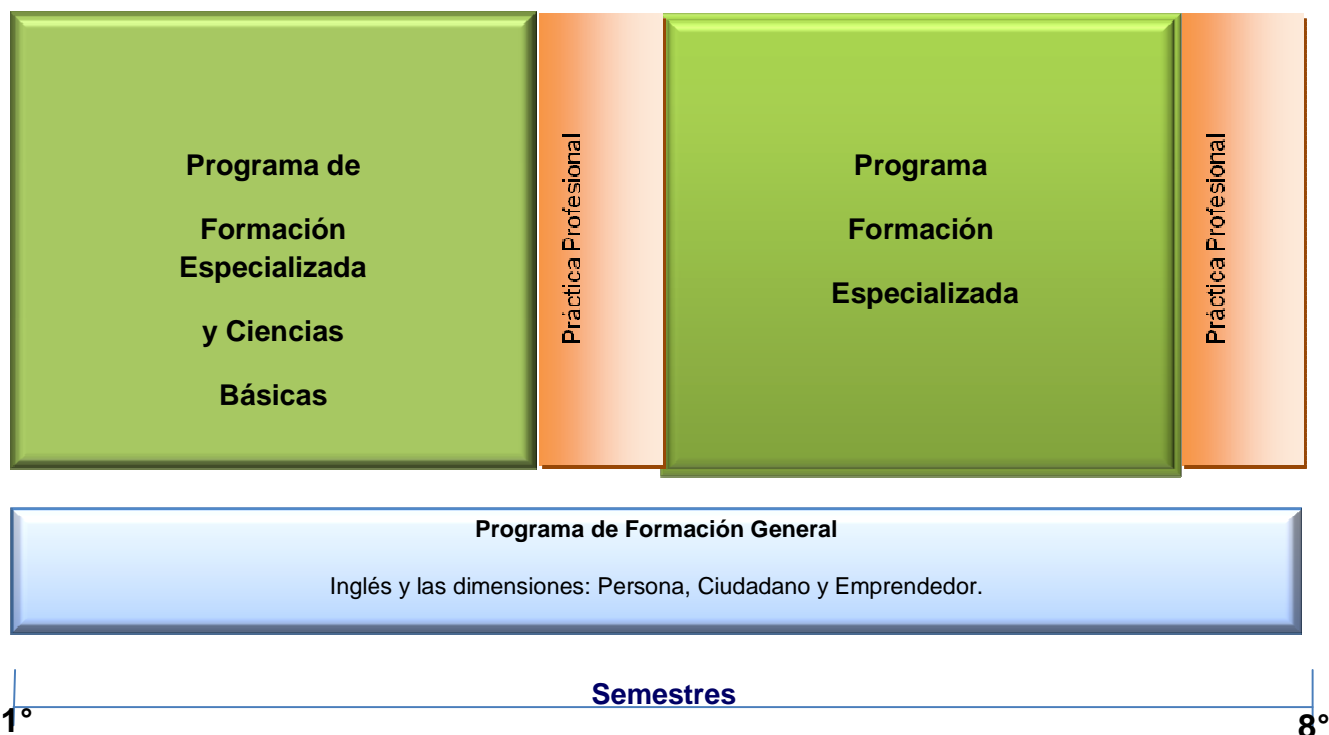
Programa de

Formación Especializada

y Ciencias

Básicas

Práctica Profesional

Programa

Formación

Especializada

Práctica Profesional

Programa de Formación General

Inglés y las dimensiones: Persona, Ciudadano y Emprendedor.

Semestres

1°

8°